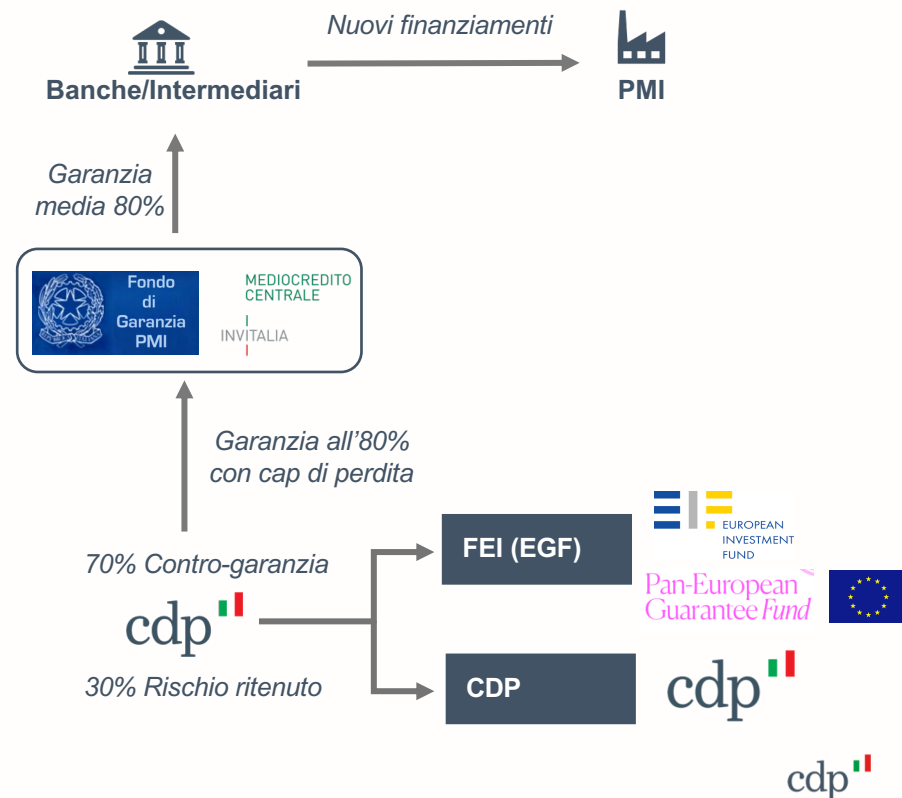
Nuovi finanziamenti

Banche/Intermediari

PMI

Garanzia media 80%

Fondo di Garanzia PMI

MEDIOCREDITO CENTRALE

INVITALIA

Garanzia all'80% con cap di perdita

70% Contro-garanzia

cdp

30% Rischio ritenuto

FEI (EGF)

EUROPEAN INVESTMENT FUND

Pan-European Guarantee Fund

CDP

cdp

cdp